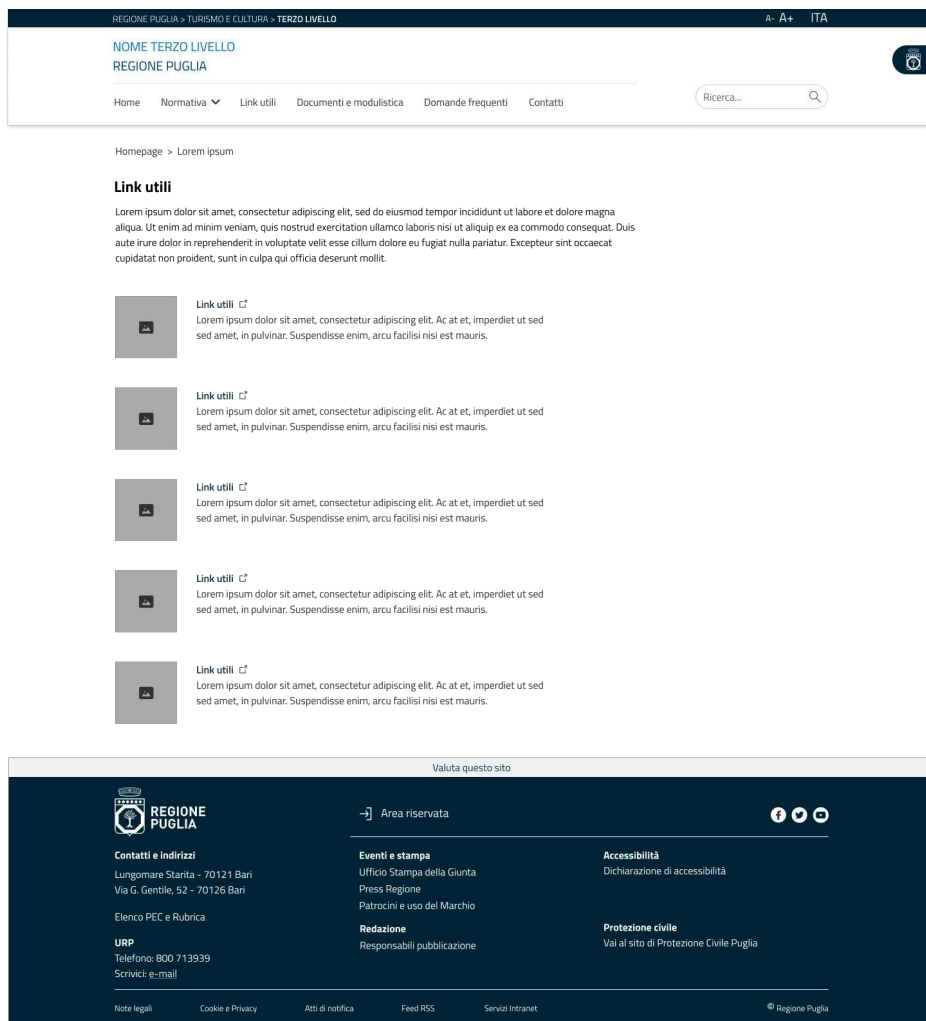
REGIONE PUGLIA > TURISMO E CULTURA > TERZO LIVELLO

A- A+ ITA

NOME TERZO LIVELLO
REGIONE PUGLIA

Home Normativa Link utili Documenti e modulistica Domande frequenti Contatti

Ricerca...

Homepage > Lorem ipsum

Link utili

Lorem ipsum dolor sit amet, consectetur adipiscing elit, sed do eiusmod tempor incididunt ut labore et dolore magna aliqua. Ut enim ad minim veniam, quis nostrud exercitation ullamco laboris nisi ut aliquip ex ea commodo consequat. Duis aute irure dolor in reprehenderit in voluptate velit esse cillum dolore eu fugiat nulla pariatur. Excepteur sint occaecat cupidatat non proident, sunt in culpa qui officia deserunt mollit.

Link utili
Lorem ipsum dolor sit amet, consectetur adipiscing elit. Ac at et, imperdiet ut sed sed amet, in pulvinar. Suspendisse enim, arcu facilisi nisi est mauris.

Link utili
Lorem ipsum dolor sit amet, consectetur adipiscing elit. Ac at et, imperdiet ut sed sed amet, in pulvinar. Suspendisse enim, arcu facilisi nisi est mauris.

Link utili
Lorem ipsum dolor sit amet, consectetur adipiscing elit. Ac at et, imperdiet ut sed sed amet, in pulvinar. Suspendisse enim, arcu facilisi nisi est mauris.

Link utili
Lorem ipsum dolor sit amet, consectetur adipiscing elit. Ac at et, imperdiet ut sed sed amet, in pulvinar. Suspendisse enim, arcu facilisi nisi est mauris.

Link utili
Lorem ipsum dolor sit amet, consectetur adipiscing elit. Ac at et, imperdiet ut sed sed amet, in pulvinar. Suspendisse enim, arcu facilisi nisi est mauris.

Valuta questo sito

REGIONE PUGLIA

Area riservata

Contatti e indirizzi
Lungomare Starita - 70121 Bari
Via G. Gentile, 52 - 70126 Bari

Elenco PEC e Rubrica

URP
Telefono: 800 713939
Scrivici: e-mail

Eventi e stampa
Ufficio Stampa della Giunta
Press Regione
Patrocini e uso del Marchio

Redazione
Responsabili pubblicazione

Accessibilità
Dichiarazione di accessibilità

Protezione civile
Vai al sito di Protezione Civile Puglia

Note legali Cookie e Privacy Atti di notifica Feed RSS Servizi Intranet © Regione Puglia